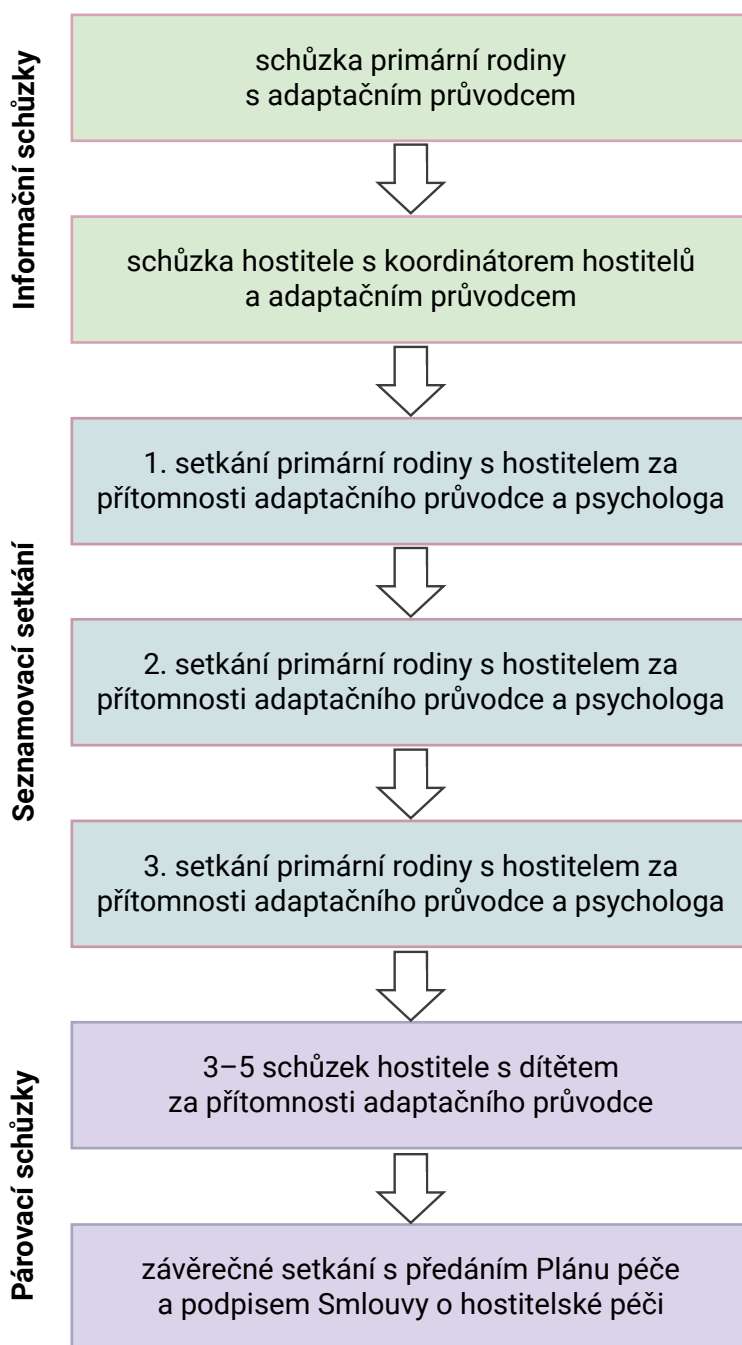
Informační schůzky

schůzka primární rodiny s adaptačním průvodcem

schůzka hostitele s koordinátorem hostitelů a adaptačním průvodcem

Seznamovací setkání

1. setkání primární rodiny s hostitelem za přítomnosti adaptačního průvodce a psychologa

2. setkání primární rodiny s hostitelem za přítomnosti adaptačního průvodce a psychologa

3. setkání primární rodiny s hostitelem za přítomnosti adaptačního průvodce a psychologa

Párovací schůzky

3–5 schůzek hostitele s dítětem za přítomnosti adaptačního průvodce

závěrečné setkání s předáním Plánu péče a podpisem Smlouvy o hostitelské péči